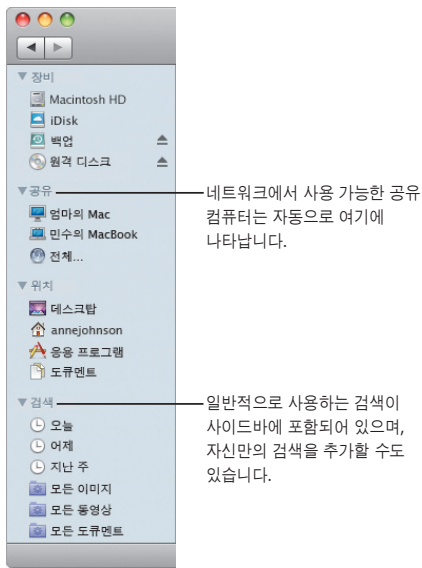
▼ 장비
Macintosh HD
iDisk
백업
원격 디스크

▼ 공유
엄마의 Mac
민수의 MacBook
전체...

▼ 위치
데스크탑
annejohnson
응용 프로그램
도큐멘트

▼ 검색
오늘
어제
지난 주
모든 이미지
모든 동영상
모든 도큐멘트

네트워크에서 사용 가능한 공유 컴퓨터는 자동으로 여기에 나타납니다.

일반적으로 사용하는 검색이 사이드바에 포함되어 있으며, 자신만의 검색을 추가할 수도 있습니다.